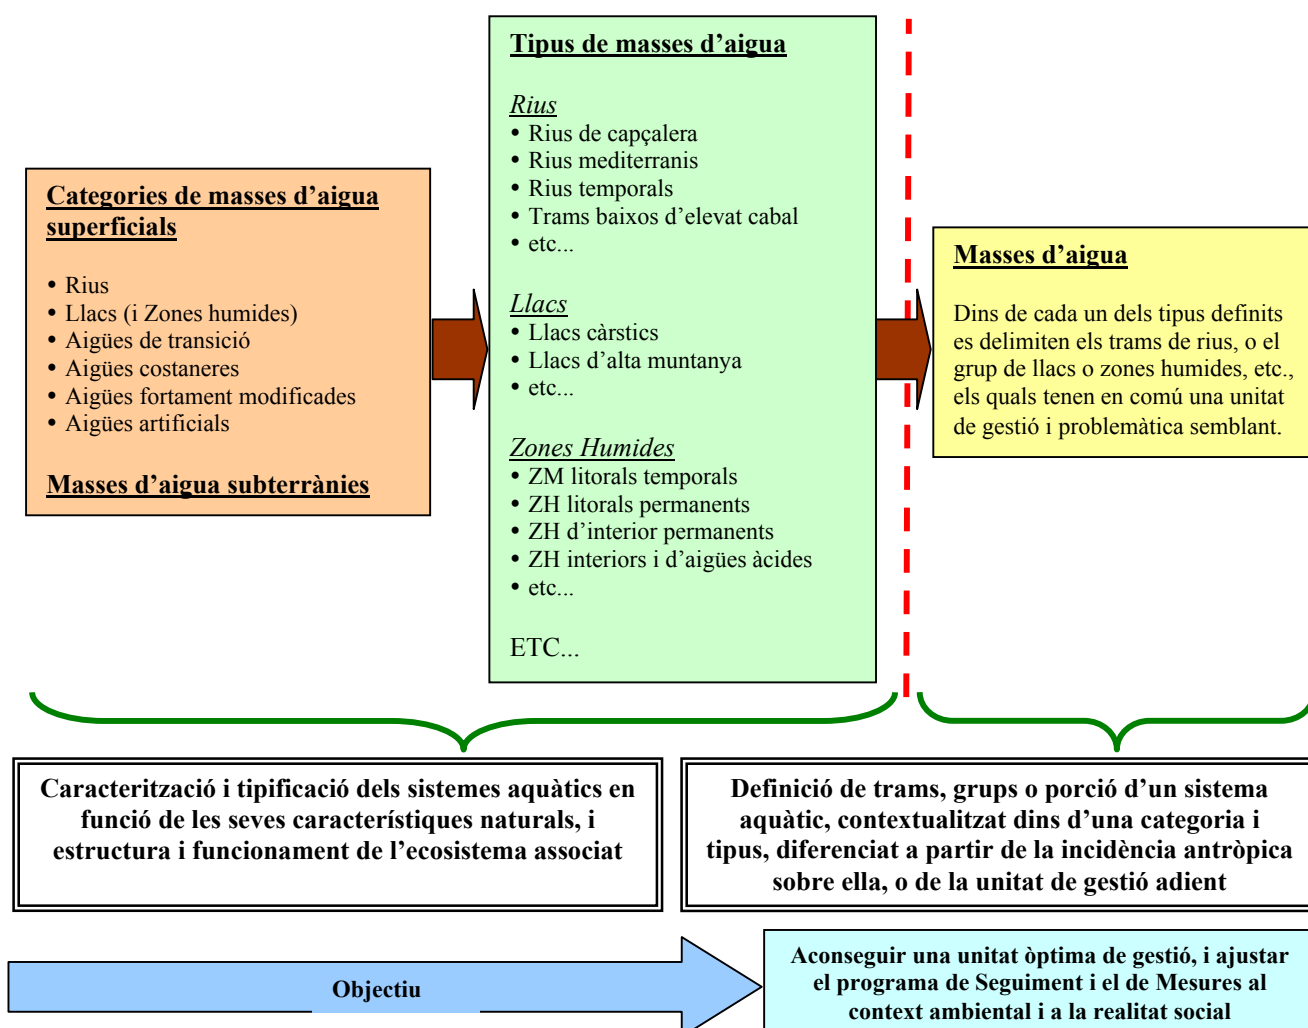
Categories de masses d’aigua superficials

• Rius
• Llacs (i Zones humides)
• Aigües de transició
• Aigües costaneres
• Aigües fortament modificades
• Aigües artificials

Masses d’aigua subterrànies

Tipus de masses d’aigua

Rius
• Rius de capçalera
• Rius mediterranis
• Rius temporals
• Trams baixos d’elevat cabal
• etc...

Llacs
• Llacs càrstics
• Llacs d’alta muntanya
• etc...

Zones Humides
• ZM litorals temporals
• ZH litorals permanents
• ZH d’interior permanents
• ZH interiors i d’aigües àcides
• etc...

ETC...

Masses d’aigua

Dins de cada un dels tipus definits es delimiten els trams de rius, o el grup de llacs o zones humides, etc., els quals tenen en comú una unitat de gestió i problemàtica semblant.

Caracterització i tipificació dels sistemes aquàtics en funció de les seves característiques naturals, i estructura i funcionament de l’ecosistema associat

Definició de trams, grups o porció d’un sistema aquàtic, contextualitzat dins d’una categoria i tipus, diferenciat a partir de la incidència antròpica sobre ella, o de la unitat de gestió adient

Objectiu

Aconseguir una unitat òptima de gestió, i ajustar el programa de Seguiment i el de Mesures al context ambiental i a la realitat social